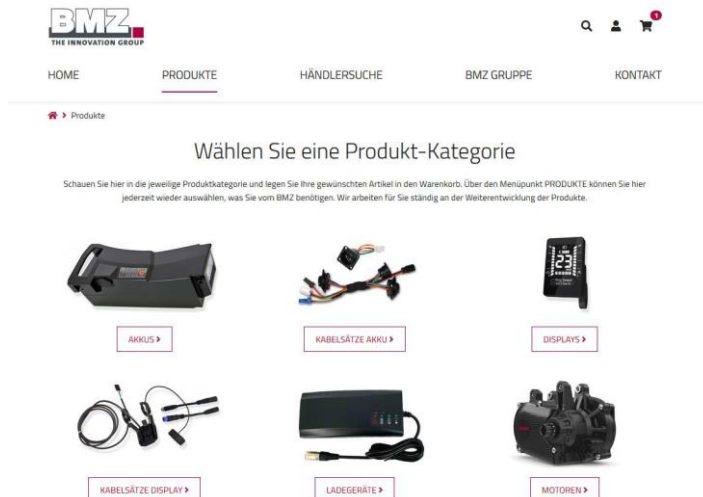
BMZ
THE INNOVATION GROUP

1

HOME
PRODUKTE
HÄNDLERSUCHE
BMZ GRUPPE
KONTAKT

> Produkte

Wählen Sie eine Produkt-Kategorie

Schauen Sie hier in die jeweilige Produktkategorie und legen Sie Ihre gewünschten Artikel in den Warenkorb. Über den Menüpunkt PRODUKTE können Sie hier jederzeit wieder auswählen, was Sie vom BMZ benötigen. Wir arbeiten für Sie ständig an der Weiterentwicklung der Produkte.

AKKUS >
KABELSÄTZE AKKU >
23
DISPLAYS >
KABELSÄTZE DISPLAY >
LADEGERÄTE >
MOTOREN >